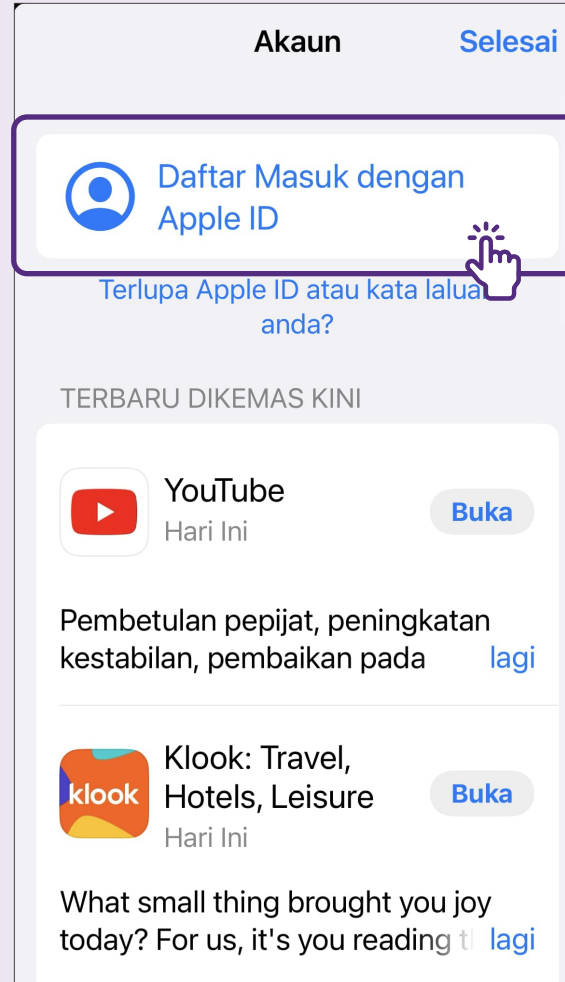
Akaun

Selesai

Daftar Masuk dengan Apple ID

Terlupa Apple ID atau kata lalu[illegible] anda?

TERBARU DIKEMAS KINI

YouTube
Hari Ini

Buka

Pembetulan pepijat, peningkatan kestabilan, pembaikan pada

lagi

klook

Klook: Travel, Hotels, Leisure
Hari Ini

Buka

What small thing brought you joy today? For us, it's you reading t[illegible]

lagi